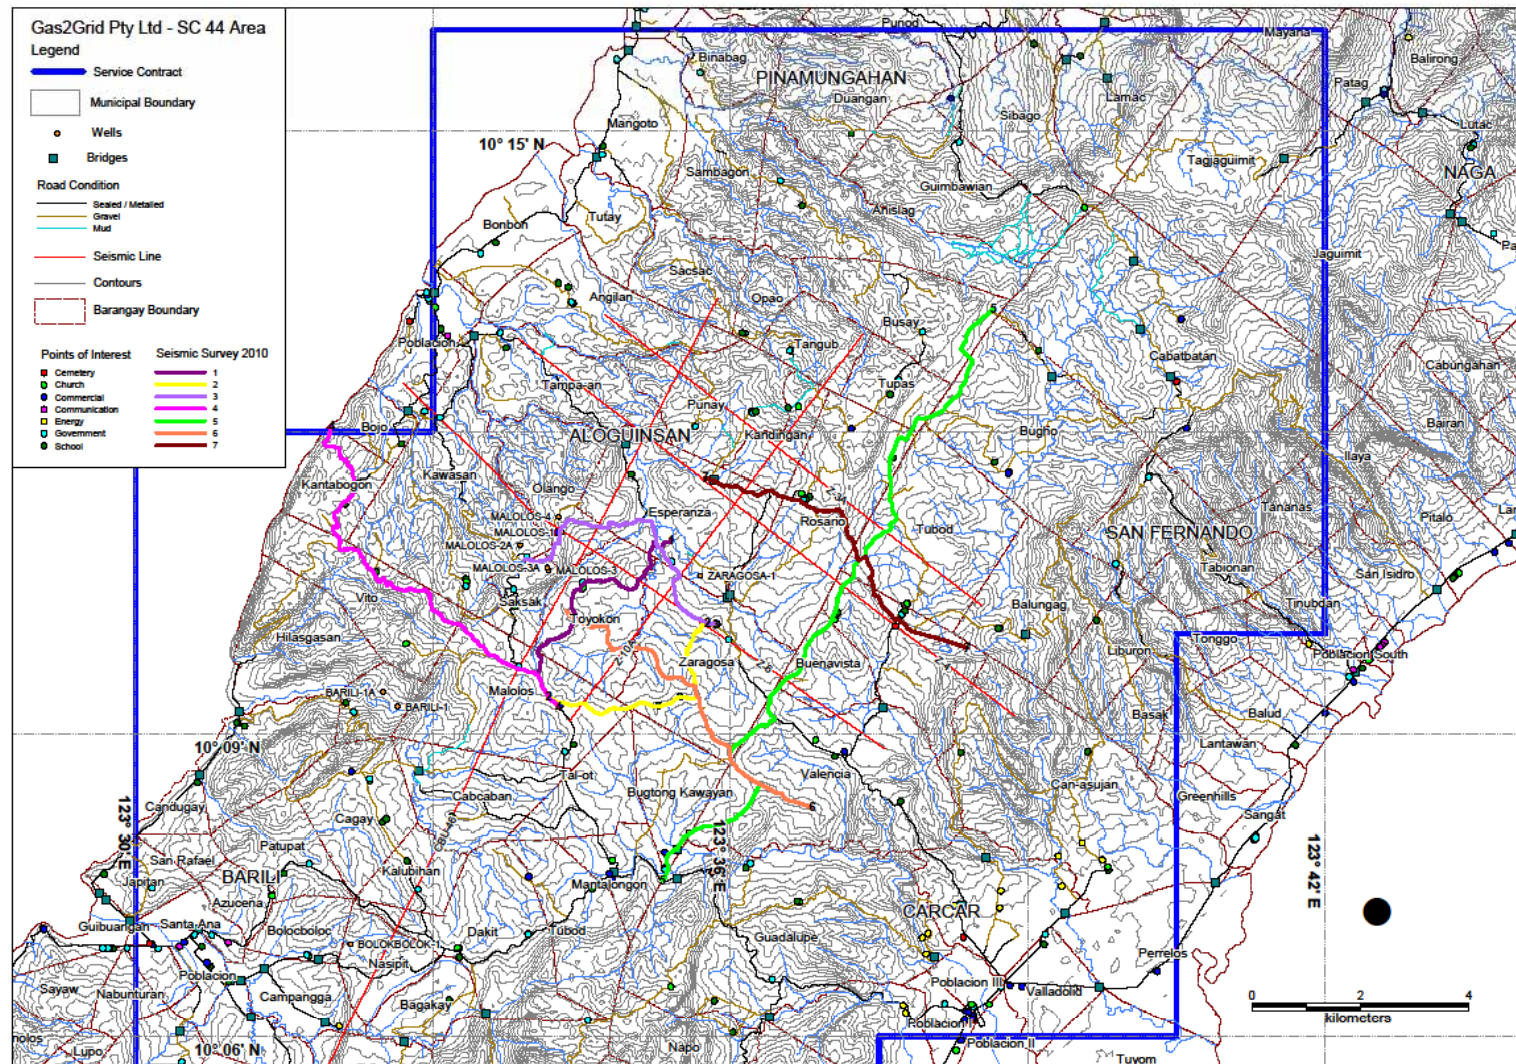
Gas2Grid Pty Ltd - SC 44 Area
Legend
Service Contract
Municipal Boundary
Wells
Bridges
Road Condition
Sealed / Metalled
Gravel
Mud
Seismic Line
Contours
Barangay Boundary
Points of Interest
Cemetery
Church
Commercial
Communication
Energy
Government
School
Seismic Survey 2010
1
2
3
4
5
6
7

Punod
Mayana
Balirong
Binabag
PINAMUNGAHAN
Duangan
Lamac
Patag
Lutac
Sibago
Mangoto
10° 15' N
Tajgaguimit
NAGA
Sambagon
Guimbawian
Anislag
Bonbon
Tutay
Jaguimit
Sacsac
Angilan
Opao
Busay
Tangub
Cabungahan
Poblacion
Cabatbatan
Tampa-an
Tupas
Punay
Bairan
Bojo
ALOGUINSAN
Kandingan
Bugho
Ilaya
Kawasan
Kantabogon
Olango
Tananas
Pitalo
Esperanza
Rosario
Tubod
MALOLOS-4
MALOLOS-1
MALOLOS-2A
SAN FERNANDO
MALOLOS-3A
MALOLOS-3
ZARAGOSA-1
Tabionan
San Isidro
Saksak
Vito
Balungag
Tinubdan
Toyokon
Tonggo
Hilasgasan
Zaragosa
Buenavista
Liburon
Poblacion South
Malolos
BARILI-1A
BARILI-I
Basak
Balud
10° 09' N
Lantawan
Tal-ot
Valencia
Can-asujan
Candugay
Cabcaban
Bugtong Kawayan
Greenhills
Cagay
123° 30' E
Sangat
123° 36' E
123° 42' E
Patupat
San Rafael
BARILI
Kalubihan
Japitan
Mantalongon
Azucena
CARCAR
Guibuangan
Santa Ana
Bolocboloc
Dakit
Tubod
Guadalupe
BOLOKBOLOK-1
Perrelos
Nasipit
Poblacion
Sayaw
Nabunturan
Poblacion III
Valladolid
Campangga
Bagakay
0
2
4
kilometers
Poblacion
Poblacion II
nolos
Lupo
10° 06' N
Napo
Tuyom